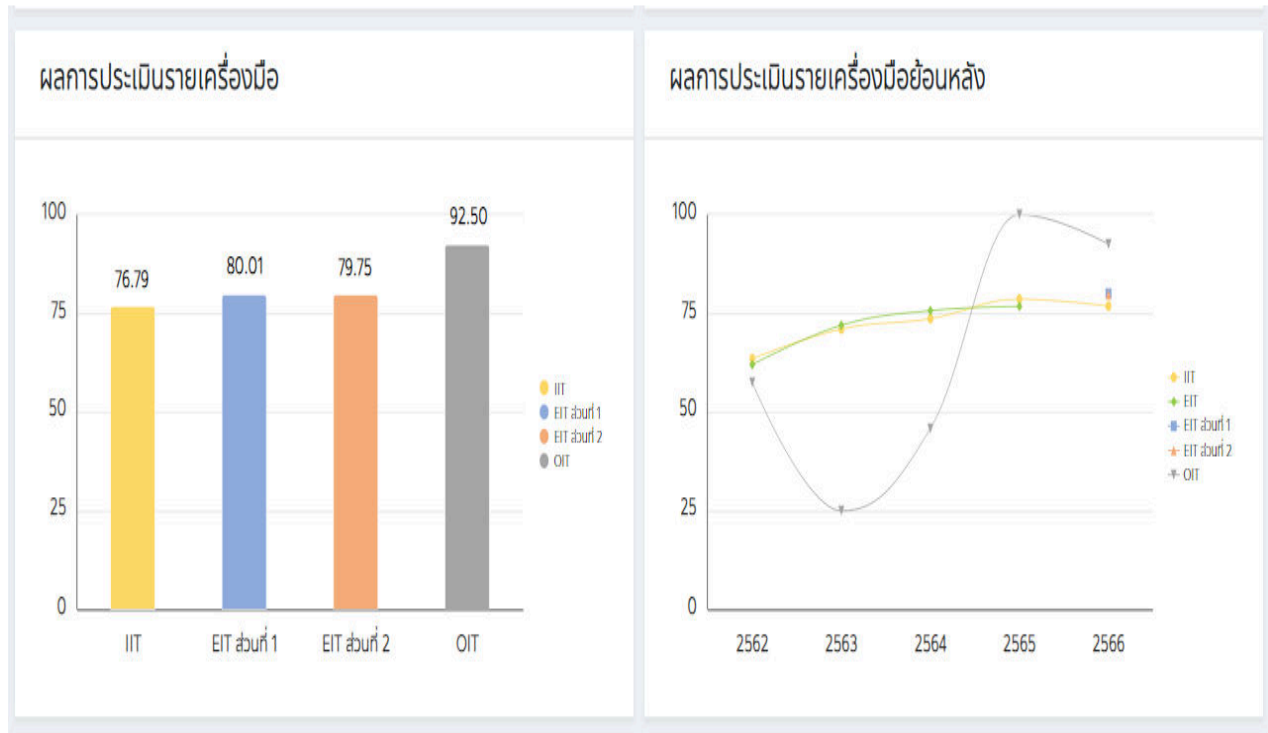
ผลการประเมินรายเครื่องมือ

100
75
50
25
0

76.79
80.01
79.75
92.50

IIT
EIT ส่วนที่ 1
EIT ส่วนที่ 2
OIT

IIT
EIT ส่วนที่ 1
EIT ส่วนที่ 2
OIT

ผลการประเมินรายเครื่องมือย้อนหลัง

100
75
50
25
0

2562
2563
2564
2565
2566

IIT
EIT
EIT ส่วนที่ 1
EIT ส่วนที่ 2
OIT